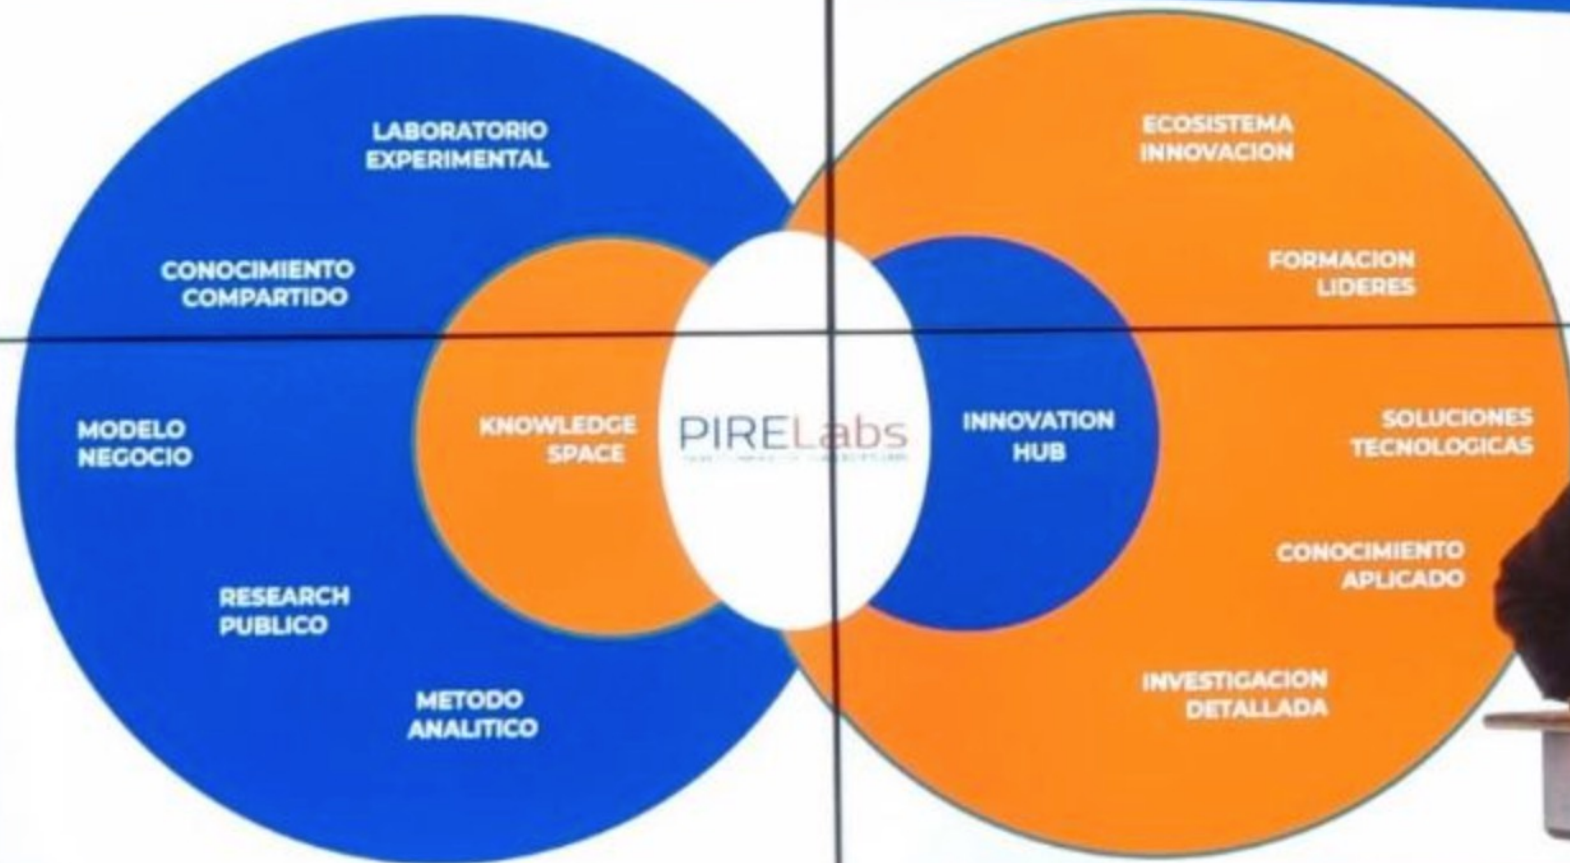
LABORATORIO EXPERIMENTAL

CONOCIMIENTO COMPARTIDO

MODELO NEGOCIO

RESEARCH PUBLICO

METODO ANALITICO

KNOWLEDGE SPACE

PIRELabs

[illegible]

INNOVATION HUB

ECOSISTEMA INNOVACION

FORMACION LIDERES

SOLUCIONES TECNOLOGICAS

CONOCIMIENTO APLICADO

INVESTIGACION DETALLADA